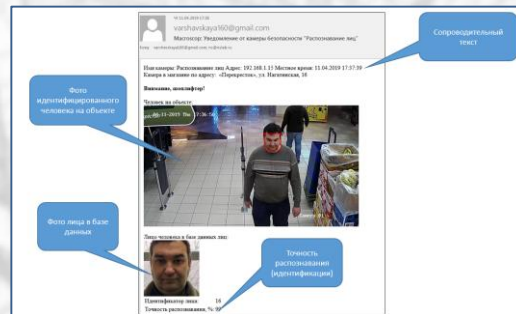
varshavskaya160@gmail.com
Магнолия: Уведомление от камеры безопасности "Распознавание лиц"

Сопроводительный текст

Имя камеры: Распознавание лиц Адрес: 192.168.1.11 Местное время: 11.04.2019 17:57:39
Камера в магазине по адресу: «Перекресток», ул. Нагатинская, 16

Внимание, шоплифтер!

Человек на объекте:

Фото идентифицированного человека на объекте

Фото лица в базе данных

Лицо человека в базе данных лиц:

Точность распознавания (идентификации)

Идентификатор лица: 16
Точность распознавания, %: 99